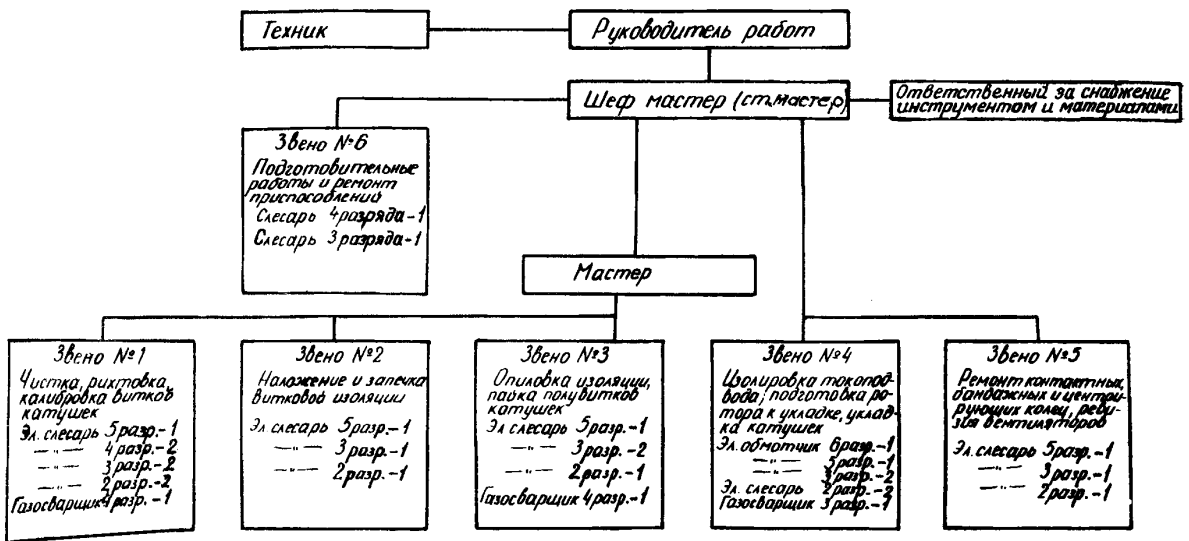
Техник

Руководитель работ

Шеф мастер (ст.мастер)

Ответственный за снабжение инструментом и материалами

Звено №6
Подготовительные работы и ремонт приспособлений
Слесарь 4разряда-1
Слесарь 3разряда-1

Мастер

Звено №1
Чистка, рихтовка, калибровка витков катушек
Эл. слесарь 5разр.-1
—"— 4разр.-2
—"— 3разр.-2
—"— 2разр.-2
Газосварщик 4разр.-1

Звено №2
Наложение и запечка витковой изоляции
Эл. слесарь 5разр.-1
—"— 3разр.-1
—"— 2разр.-1

Звено №3
Опиловка изоляции, пайка полувитков катушек
Эл. слесарь 5разр.-1
—"— 3разр.-2
—"— 2разр.-1
Газосварщик 4разр.-1

Звено №4
Изолировка токоподвода; подготовка ротора к укладке, укладка катушек
Эл. обмотчик 6разр.-1
—"— 5разр.-1
—"— 3разр.-2
Эл. слесарь 2разр.-2
Газосварщик 3разр.-1

Звено №5
Ремонт контактных, бандажных и центрирующих колец, ревизия вентиляторов
Эл. слесарь 5разр.-1
—"— 3разр.-1
—"— 2разр.-1